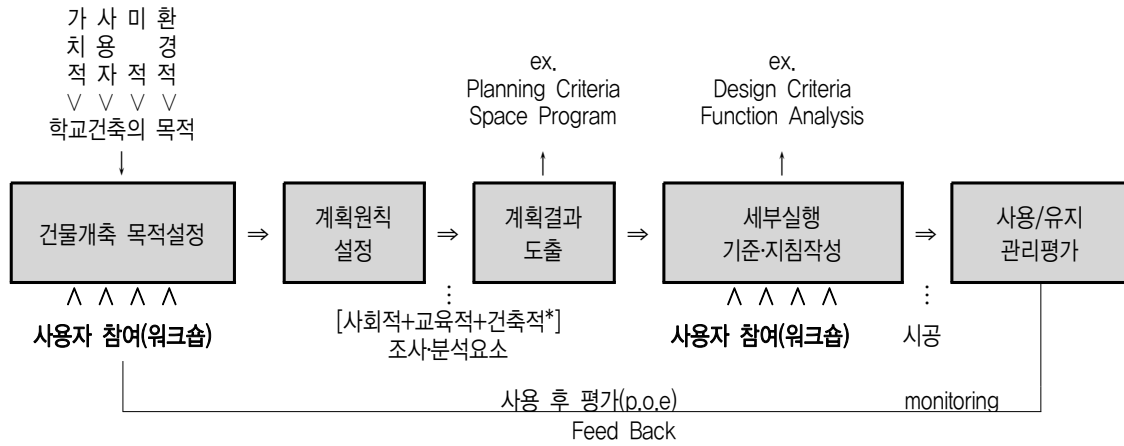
가치적 사용자적 미적 환경적
∨ ∨ ∨ ∨
학교건축의 목적
↓

ex.
Planning Criteria
Space Program
↑

ex.
Design Criteria
Function Analysis
↑

건물개축 목적설정 ⇒ 계획원칙 설정 ⇒ 계획결과 도출 ⇒ 세부실행 기준·지침작성 ⇒ 사용/유지 관리평가

∧ ∧ ∧ ∧
사용자 참여(워크숍)

⋮
[사회적+교육적+건축적*]
조사·분석요소

∧ ∧ ∧ ∧
사용자 참여(워크숍)

⋮
시공

사용 후 평가(p.o.e)
monitoring
Feed Back